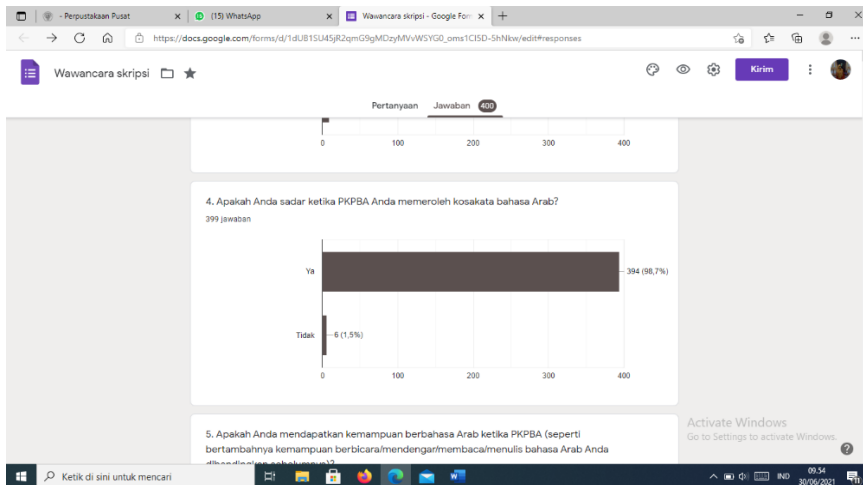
- Perpustakaan Pusat
(15) WhatsApp
Wawancara skripsi - Google Forr
https://docs.google.com/forms/d/1dU81SU45jR2qmG9gMDzyMVvWSYG0_oms1CI5D-5hNkw/edit#responses
Wawancara skripsi
Kirim
Pertanyaan
Jawaban 400

0 100 200 300 400

4. Apakah Anda sadar ketika PKPBA Anda memeroleh kosakata bahasa Arab?
399 jawaban

Ya
394 (98,7%)
Tidak
6 (1,5%)
0 100 200 300 400

5. Apakah Anda mendapatkan kemampuan berbahasa Arab ketika PKPBA (seperti bertambahnya kemampuan berbicara/mendengar/membaca/menulis bahasa Arab Anda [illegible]

Activate Windows
Go to Settings to activate Windows.

Ketik di sini untuk mencari
IND 09.54 30/06/2021